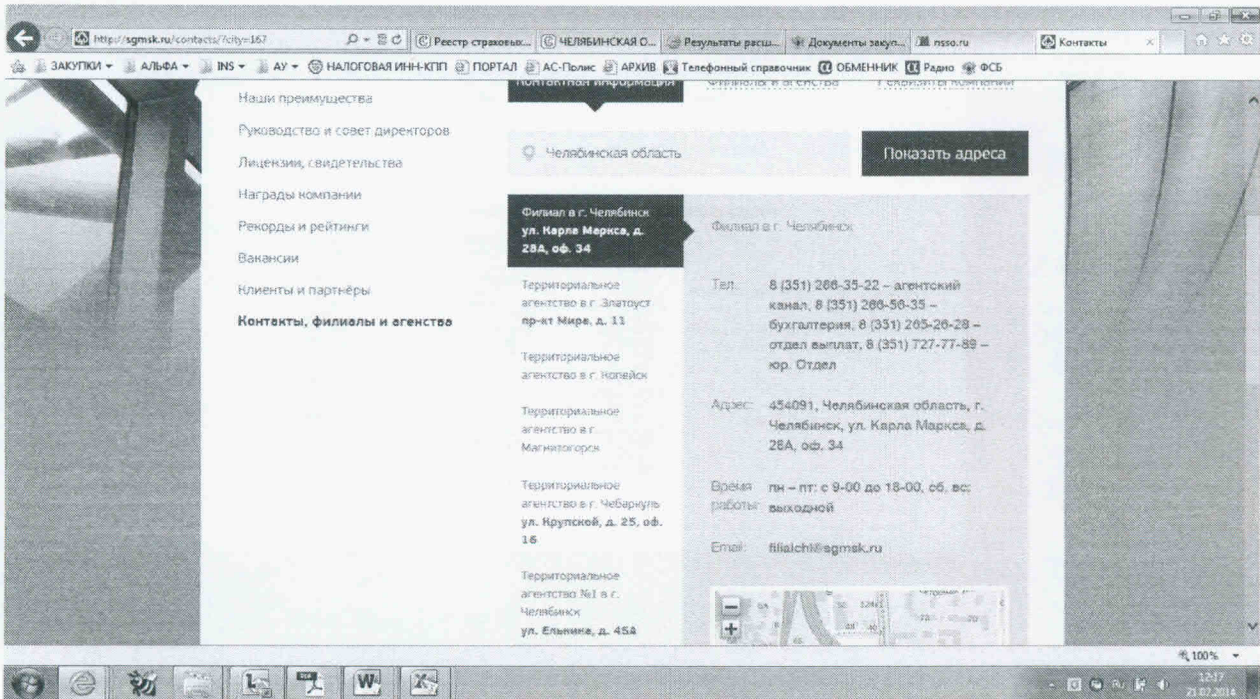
http://sgmsk.ru/contacts/?city=167

Реестр страховых... ЧЕЛЯБИНСКАЯ О... Результаты расш... Документы закуп... nsso.ru Контакты

ЗАКУПКИ АЛЬФА INS АУ НАЛОГОВАЯ ИНН-КПП ПОРТАЛ АС-Полис АРХИВ Телефонный справочник ОБМЕННИК Радио ФСБ

Контактная информация Филиалы и агентства Реквизиты компании

Наши преимущества

Руководство и совет директоров

Лицензии, свидетельства

Награды компании

Рекорды и рейтинги

Вакансии

Клиенты и партнёры

Контакты, филиалы и агенства

Челябинская область

Показать адреса

Филиал в г. Челябинск ул. Карла Маркса, д. 28А, оф. 34

Территориальное агентство в г. Златоуст пр-кт Мира, д. 11

Территориальное агентство в г. Копейск

Территориальное агентство в г. Магнитогорск

Территориальное агентство в г. Чебаркуль ул. Крупской, д. 25, оф. 16

Территориальное агентство №1 в г. Челябинск ул. Ельника, д. 45А

Филиал в г. Челябинск

Тел: 8 (351) 266-35-22 – агентский канал, 8 (351) 266-56-35 – бухгалтерия, 8 (351) 265-26-28 – отдел выплат, 8 (351) 727-77-89 – юр. Отдел

Адрес: 454091, Челябинская область, г. Челябинск, ул. Карла Маркса, д. 28А, оф. 34

Время работы: пн – пт: с 9-00 до 18-00, сб, вс: выходной

Email: filialchl@sgmsk.ru

100%

12:17
21.07.2014